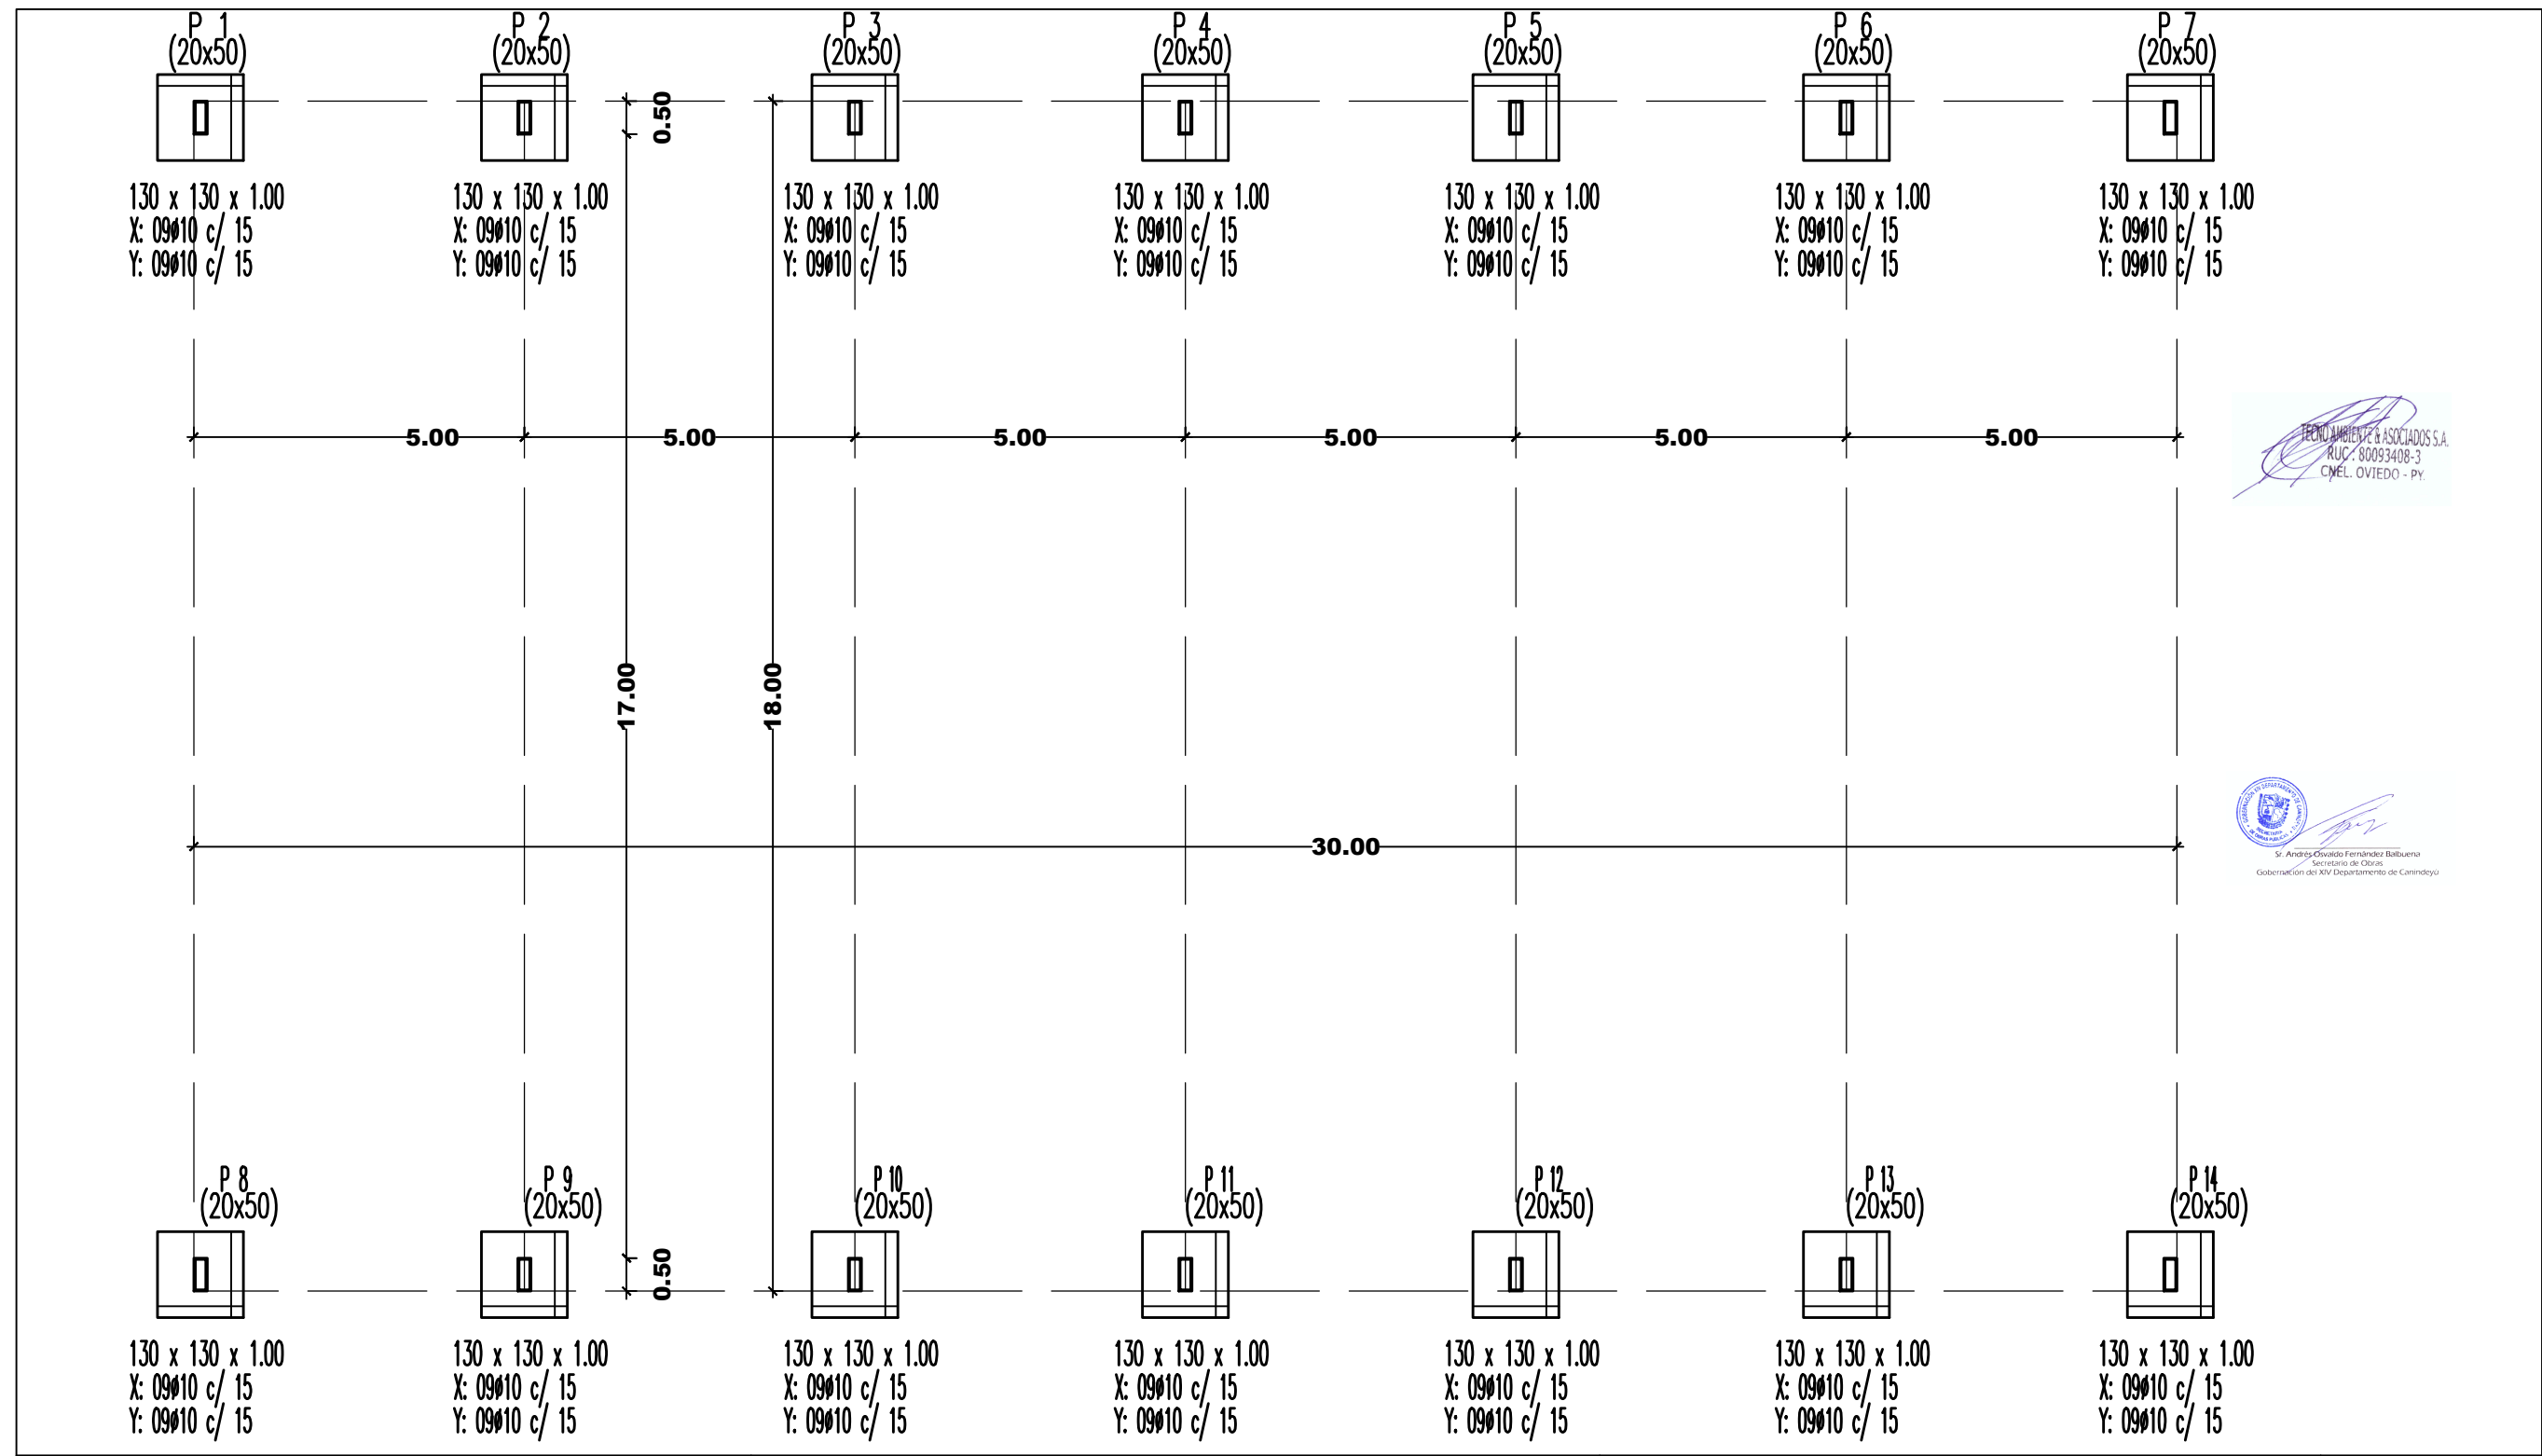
P 1
(20x50)

130 x 130 x 1.00
X: 09ø10 c/ 15
Y: 09ø10 c/ 15

P 2
(20x50)

130 x 130 x 1.00
X: 09ø10 c/ 15
Y: 09ø10 c/ 15

P 3
(20x50)

130 x 130 x 1.00
X: 09ø10 c/ 15
Y: 09ø10 c/ 15

P 4
(20x50)

130 x 130 x 1.00
X: 09ø10 c/ 15
Y: 09ø10 c/ 15

P 5
(20x50)

130 x 130 x 1.00
X: 09ø10 c/ 15
Y: 09ø10 c/ 15

P 6
(20x50)

130 x 130 x 1.00
X: 09ø10 c/ 15
Y: 09ø10 c/ 15

P 7
(20x50)

130 x 130 x 1.00
X: 09ø10 c/ 15
Y: 09ø10 c/ 15

0.50

5.00 5.00 5.00 5.00 5.00 5.00

TECNO AMBIENTE & ASOCIADOS S.A.
RUC: 80093408-3
CNEL. OVIEDO - PY.

17.00

18.00

30.00

Sr. Andrés Osvaldo Fernández Balbuena
Secretario de Obras
Gobernación del XIV Departamento de Canindeyú

P 8
(20x50)

130 x 130 x 1.00
X: 09ø10 c/ 15
Y: 09ø10 c/ 15

P 9
(20x50)

130 x 130 x 1.00
X: 09ø10 c/ 15
Y: 09ø10 c/ 15

0.50

P 10
(20x50)

130 x 130 x 1.00
X: 09ø10 c/ 15
Y: 09ø10 c/ 15

P 11
(20x50)

130 x 130 x 1.00
X: 09ø10 c/ 15
Y: 09ø10 c/ 15

P 12
(20x50)

130 x 130 x 1.00
X: 09ø10 c/ 15
Y: 09ø10 c/ 15

P 13
(20x50)

130 x 130 x 1.00
X: 09ø10 c/ 15
Y: 09ø10 c/ 15

P 14
(20x50)

130 x 130 x 1.00
X: 09ø10 c/ 15
Y: 09ø10 c/ 15